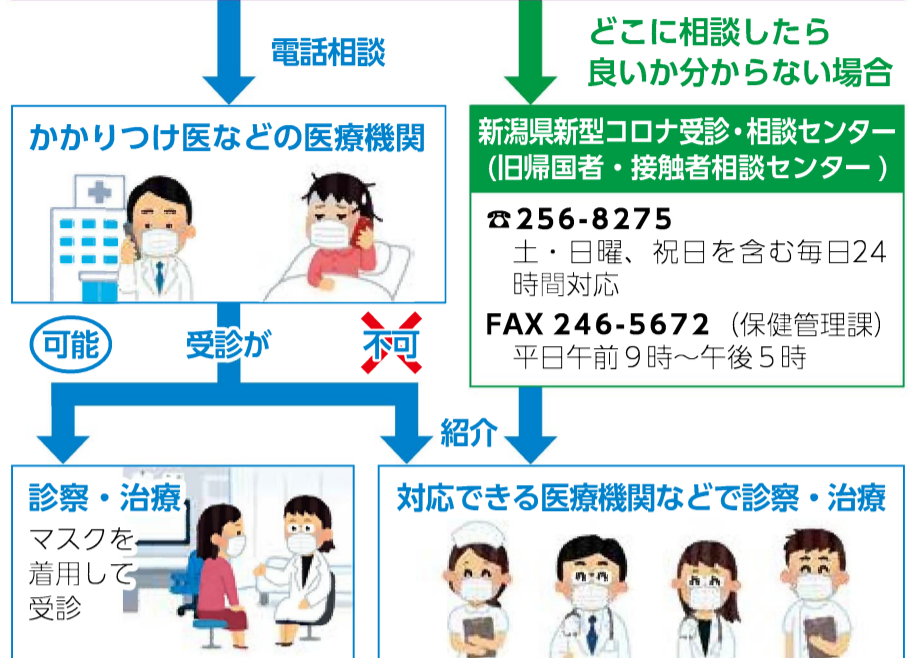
電話相談

どこに相談したら
良いか分からない場合

かかりつけ医などの医療機関

新潟県新型コロナ受診・相談センター
（旧帰国者・接触者相談センター）

☎256-8275
土・日曜、祝日を含む毎日24時間対応

FAX 246-5672（保健管理課）
平日午前９時～午後５時

可能

受診が

不可

紹介

診察・治療

マスクを着用して受診

対応できる医療機関などで診察・治療